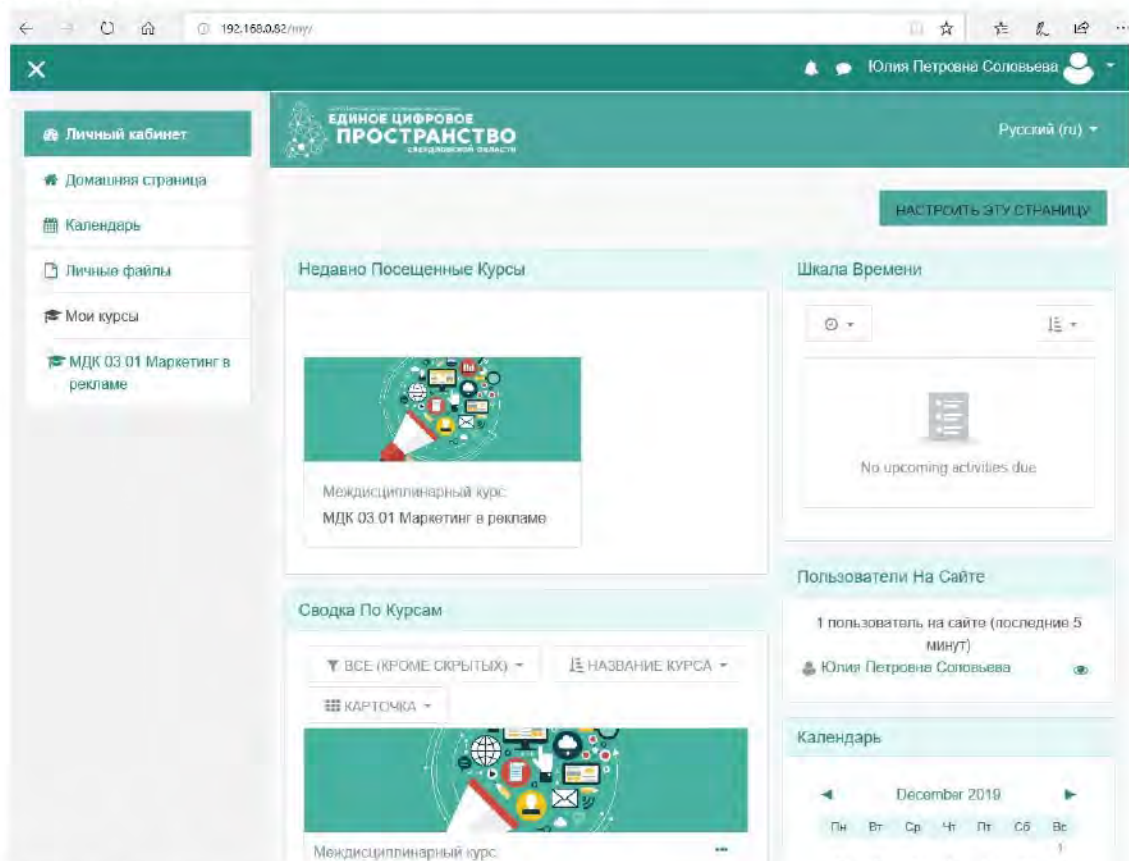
192.168.0.82/my/

Юлия Петровна Соловьева

Личный кабинет

Домашняя страница

Календарь

Личные файлы

Мои курсы

МДК 03.01 Маркетинг в рекламе

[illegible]
ЕДИНОЕ ЦИФРОВОЕ
ПРОСТРАНСТВО
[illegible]

Русский (ru)

НАСТРОИТЬ ЭТУ СТРАНИЦУ

Недавно Посещенные Курсы

Междисциплинарный курс
МДК 03.01 Маркетинг в рекламе

Шкала Времени

No upcoming activities due

Пользователи На Сайте

1 пользователь на сайте (последние 5 минут)

Юлия Петровна Соловьева

Сводка По Курсам

ВСЕ (КРОМЕ СКРЫТЫХ)

НАЗВАНИЕ КУРСА

КАРТОЧКА

Междисциплинарный курс

Календарь

December 2019

| Пн | Вт | Ср | Чт | Пт | Сб | Вс |
|---|---|---|---|---|---|---|
| | | | | | | 1 |